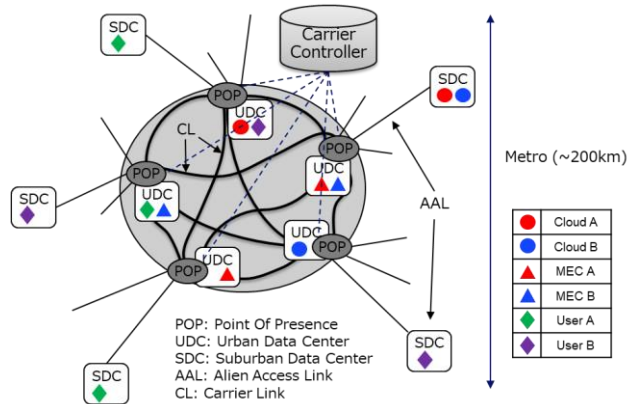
SDC

Carrier Controller

SDC

POP

UDC

CL

POP

POP

UDC

UDC

SDC

UDC

POP

UDC

POP

AAL

Metro (~200km)

| ● | Cloud A |
|---|---|
| ● | Cloud B |
| ▲ | MEC A |
| ▲ | MEC B |
| ◆ | User A |
| ◆ | User B |

POP: Point Of Presence
UDC: Urban Data Center
SDC: Suburban Data Center
AAL: Alien Access Link
CL: Carrier Link

SDC

SDC